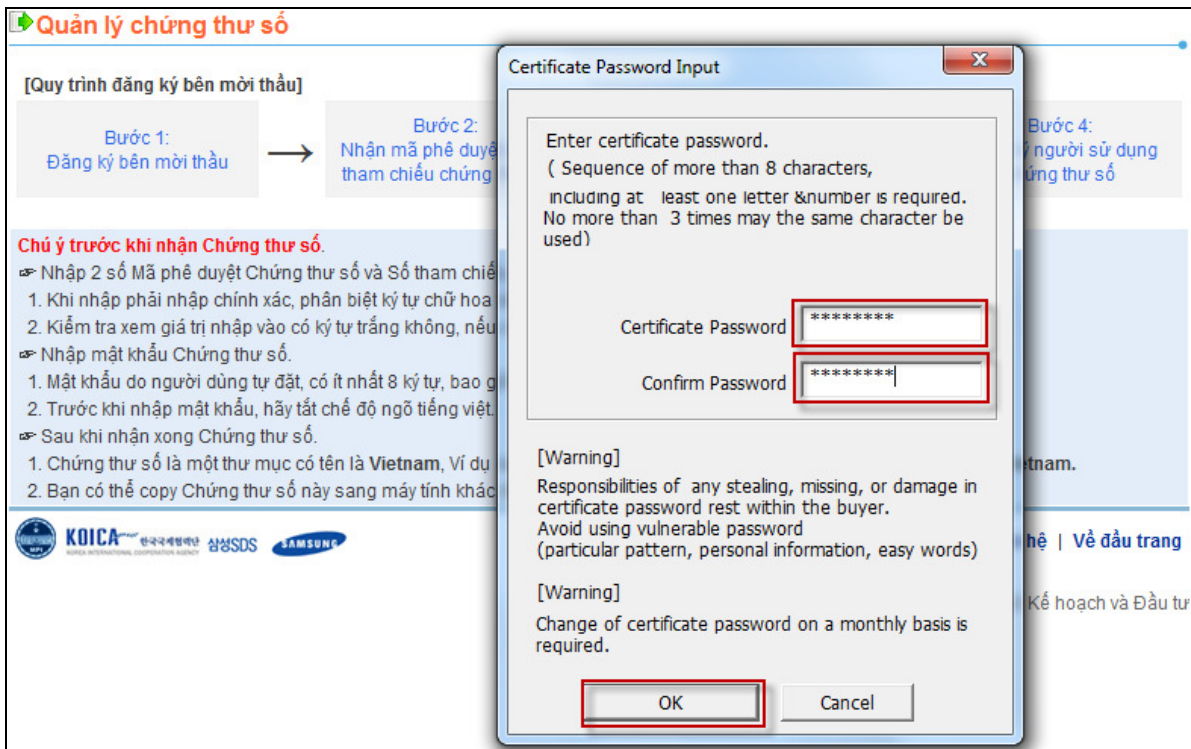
Quản lý chứng thư số

[Quy trình đăng ký bên mời thầu]

Bước 1:
Đăng ký bên mời thầu

Bước 2:
Nhận mã phê duyệ
tham chiếu chứng

Bước 4:
ý người sử dụng
ứng thư số

Chú ý trước khi nhận Chứng thư số.
☞ Nhập 2 số Mã phê duyệt Chứng thư số và Số tham chiế
1. Khi nhập phải nhập chính xác, phân biệt ký tự chữ hoa
2. Kiểm tra xem giá trị nhập vào có ký tự trắng không, nếu
☞ Nhập mật khẩu Chứng thư số.
1. Mật khẩu do người dùng tự đặt, có ít nhất 8 ký tự, bao g
2. Trước khi nhập mật khẩu, hãy tắt chế độ ngõ tiếng việt.
☞ Sau khi nhận xong Chứng thư số.
1. Chứng thư số là một thư mục có tên là Vietnam, Ví dụ
2. Bạn có thể copy Chứng thư số này sang máy tính khác

tnam.

KOICA 한국국제협력단 삼성SDS SAMSUNG

hệ | Về đầu trang

Kế hoạch và Đầu tư

Certificate Password Input

Enter certificate password.
( Sequence of more than 8 characters, including at least one letter &number is required. No more than 3 times may the same character be used)

Certificate Password ********
Confirm Password ********

[Warning]
Responsibilities of any stealing, missing, or damage in certificate password rest within the buyer.
Avoid using vulnerable password
(particular pattern, personal information, easy words)

[Warning]
Change of certificate password on a monthly basis is required.

OK
Cancel